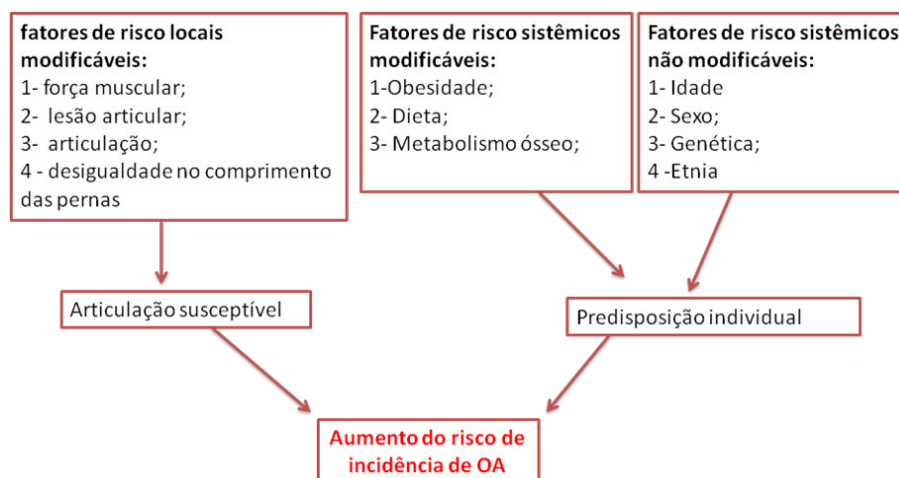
fatores de risco locais modificáveis:
1- força muscular;
2- lesão articular;
3- articulação;
4 - desigualdade no comprimento das pernas

Fatores de risco sistêmicos modificáveis:
1-Obesidade;
2- Dieta;
3- Metabolismo ósseo;

Fatores de risco sistêmicos não modificáveis:
1- Idade
2- Sexo;
3- Genética;
4 -Etnia

Articulação susceptível

Predisposição individual

Aumento do risco de incidência de OA